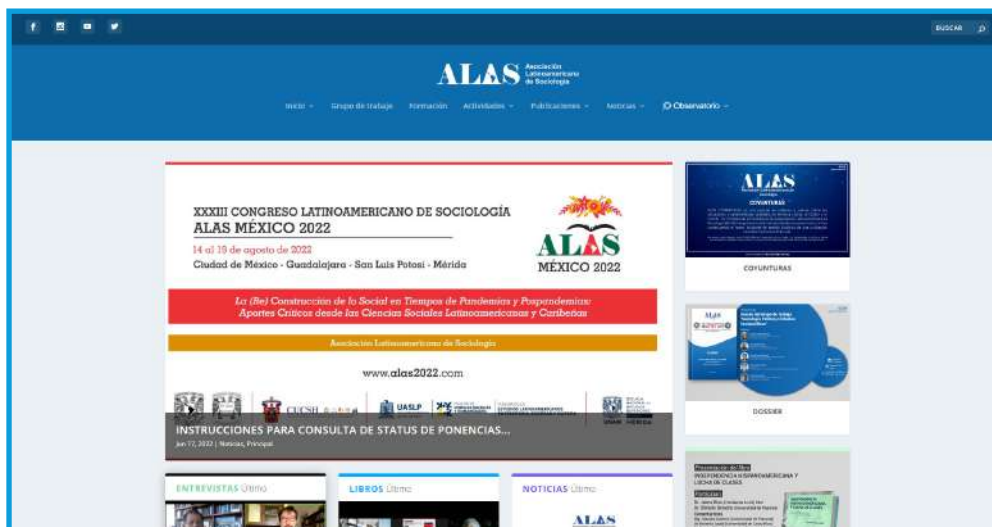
BUSCAR

ALAS Asociación Latinoamericana de Sociología

Inicio Grupo de trabajo Formación Actividades Publicaciones Noticias Observatorio

XXXIII CONGRESO LATINOAMERICANO DE SOCIOLOGÍA
ALAS MÉXICO 2022
14 al 19 de agosto de 2022
Ciudad de México · Guadalajara · San Luis Potosí · Mérida

ALAS MÉXICO 2022

La (Re) Construcción de lo Social en Tiempos de Pandemias y Pospandemias: Aportes Críticos desde las Ciencias Sociales Latinoamericanas y Caribeñas

Asociación Latinoamericana de Sociología

www.alas2022.com

CUCSH UASLP

INSTRUCCIONES PARA CONSULTA DE STATUS DE PONENCIAS...
Jun 17, 2022 | Noticias, Principal

ALAS
COYUNTURAS

COYUNTURAS

ALAS

DOSSIER

Presentación del libro
INDEPENDENCIA IBEROAMERICANA Y LUCHA DE CLASES

ENTREVISTAS Último
LIBROS Último
NOTICIAS Último

ALAS